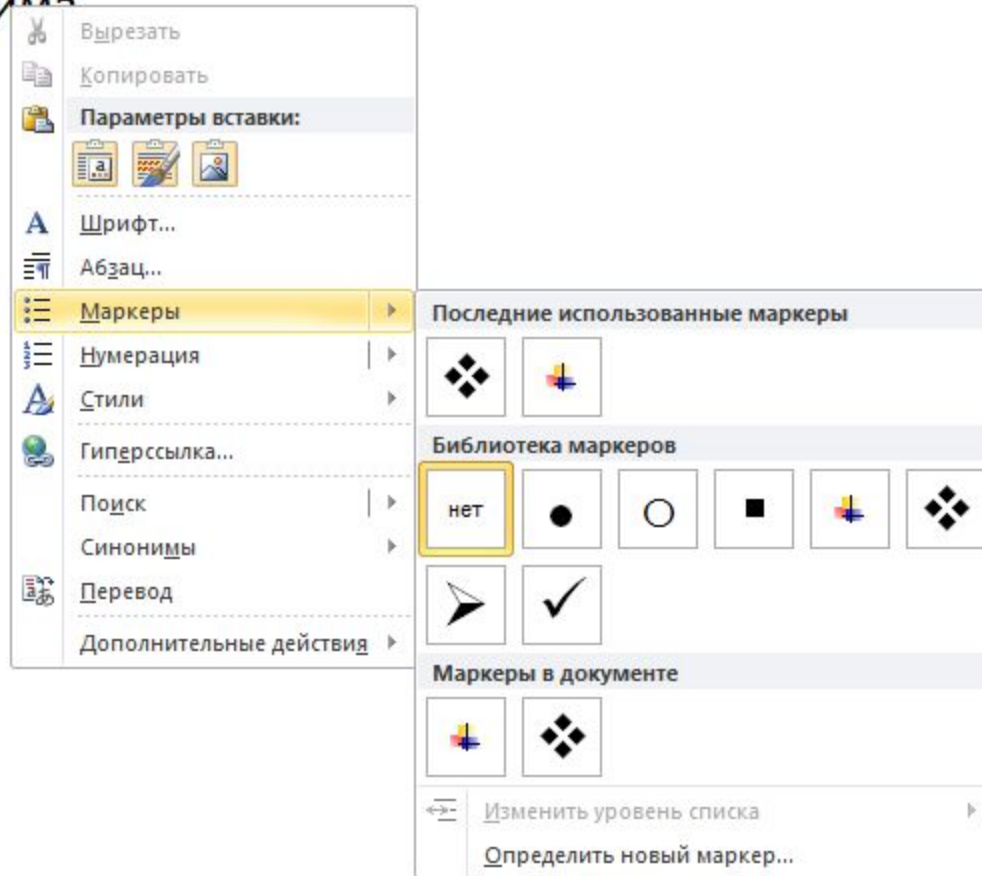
Вырезать
Копировать
Параметры вставки:
Шрифт...
Абзац...
Маркеры
Нумерация
Стили
Гиперссылка...
Поиск
Синонимы
Перевод
Дополнительные действия

Последние использованные маркеры
Библиотека маркеров
нет
Маркеры в документе
Изменить уровень списка
Определить новый маркер...